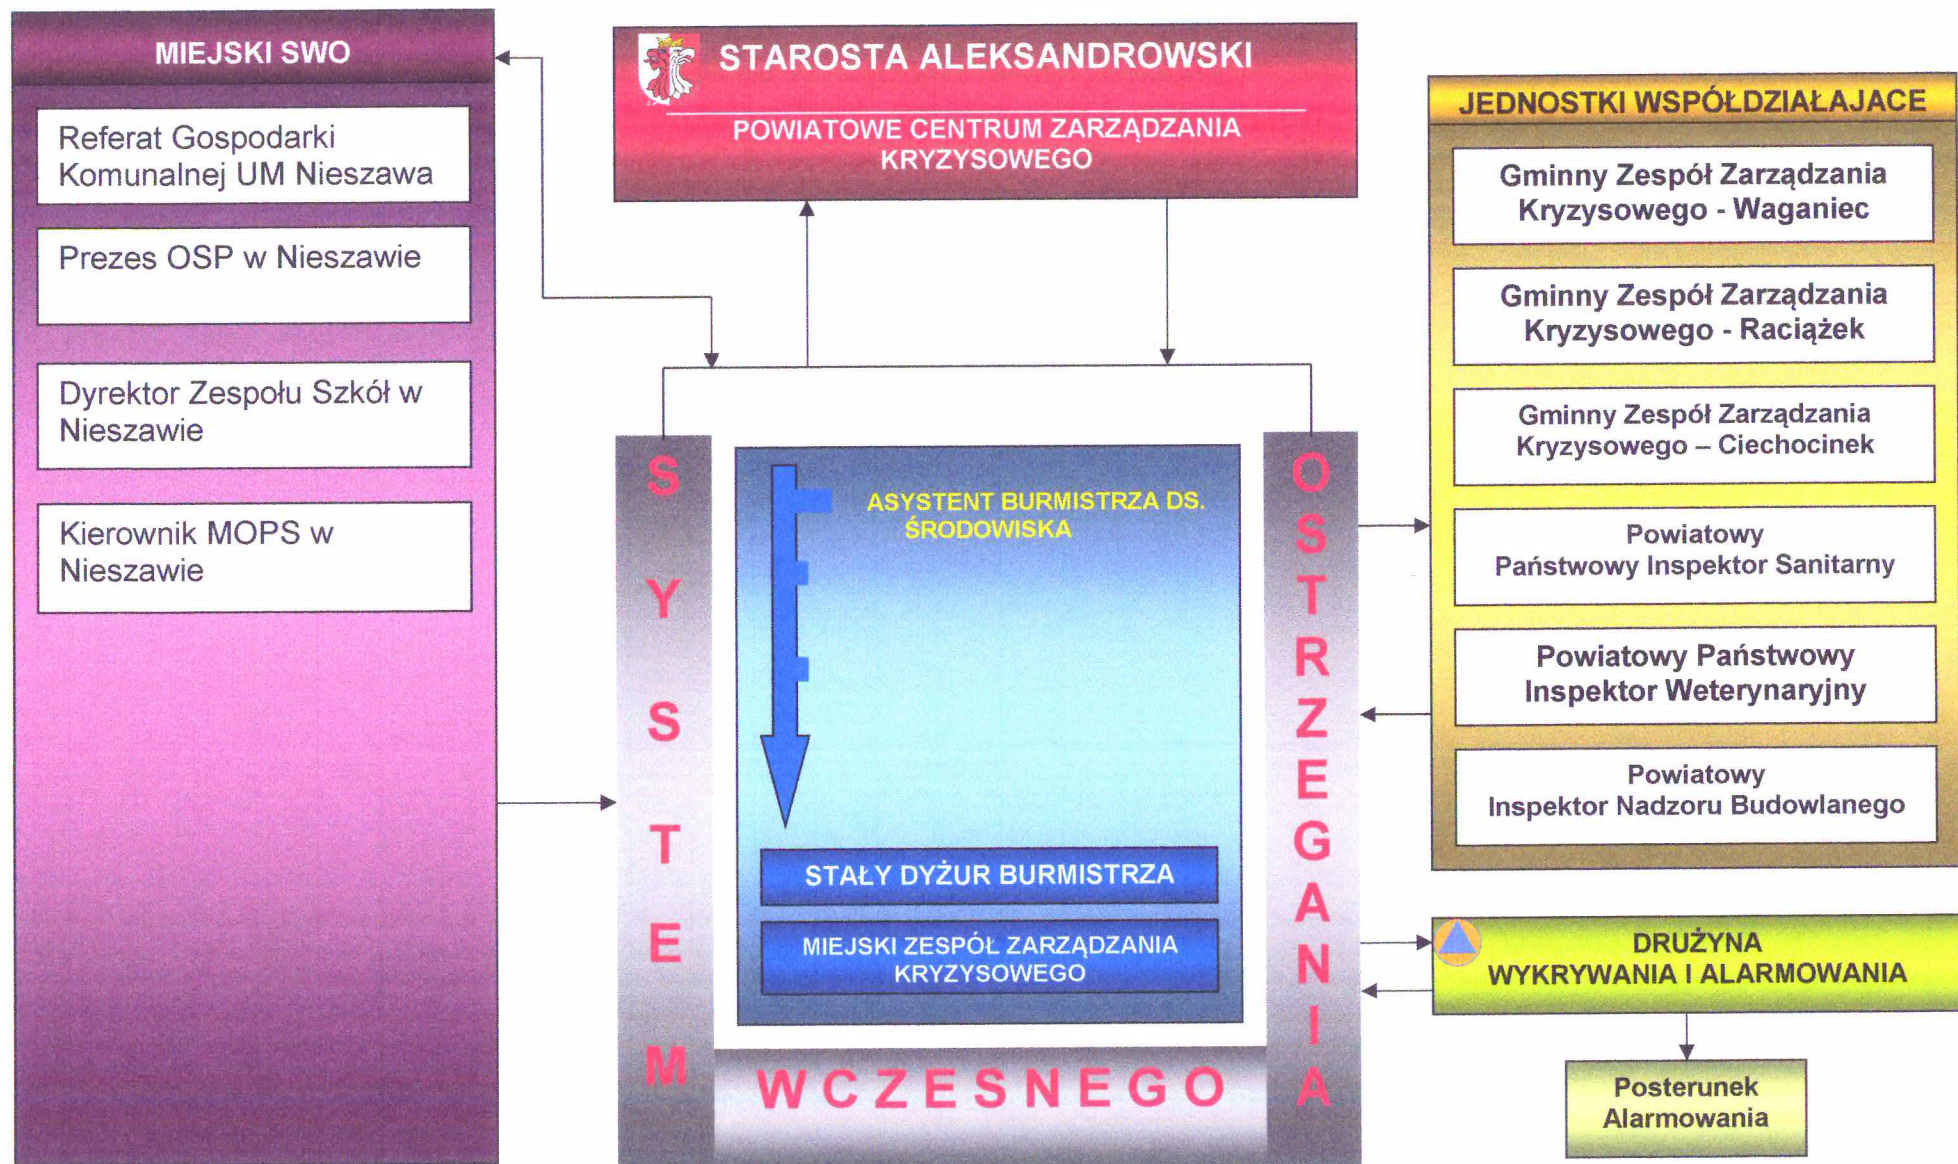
MIEJSKI SWO

Referat Gospodarki Komunalnej UM Nieszawa

Prezes OSP w Nieszawie

Dyrektor Zespołu Szkół w Nieszawie

Kierownik MOPS w Nieszawie

STAROSTA ALEKSANDROWSKI

POWIATOWE CENTRUM ZARZĄDZANIA KRYZYSOWEGO

JEDNOSTKI WSPÓŁDZIAŁAJACE

Gminny Zespół Zarządzania Kryzysowego - Waganiec

Gminny Zespół Zarządzania Kryzysowego - Raciążek

Gminny Zespół Zarządzania Kryzysowego – Ciechocinek

Powiatowy Państwowy Inspektor Sanitarny

Powiatowy Państwowy Inspektor Weterynaryjny

Powiatowy Inspektor Nadzoru Budowlanego

SYSTEM

ASYSTENT BURMISTRZA DS. ŚRODOWISKA

STAŁY DYŻUR BURMISTRZA

MIEJSKI ZESPÓŁ ZARZĄDZANIA KRYZYSOWEGO

WCZESNEGO

OSTRZEGANIA

DRUŻYNA WYKRYWANIA I ALARMOWANIA

Posterunek Alarmowania